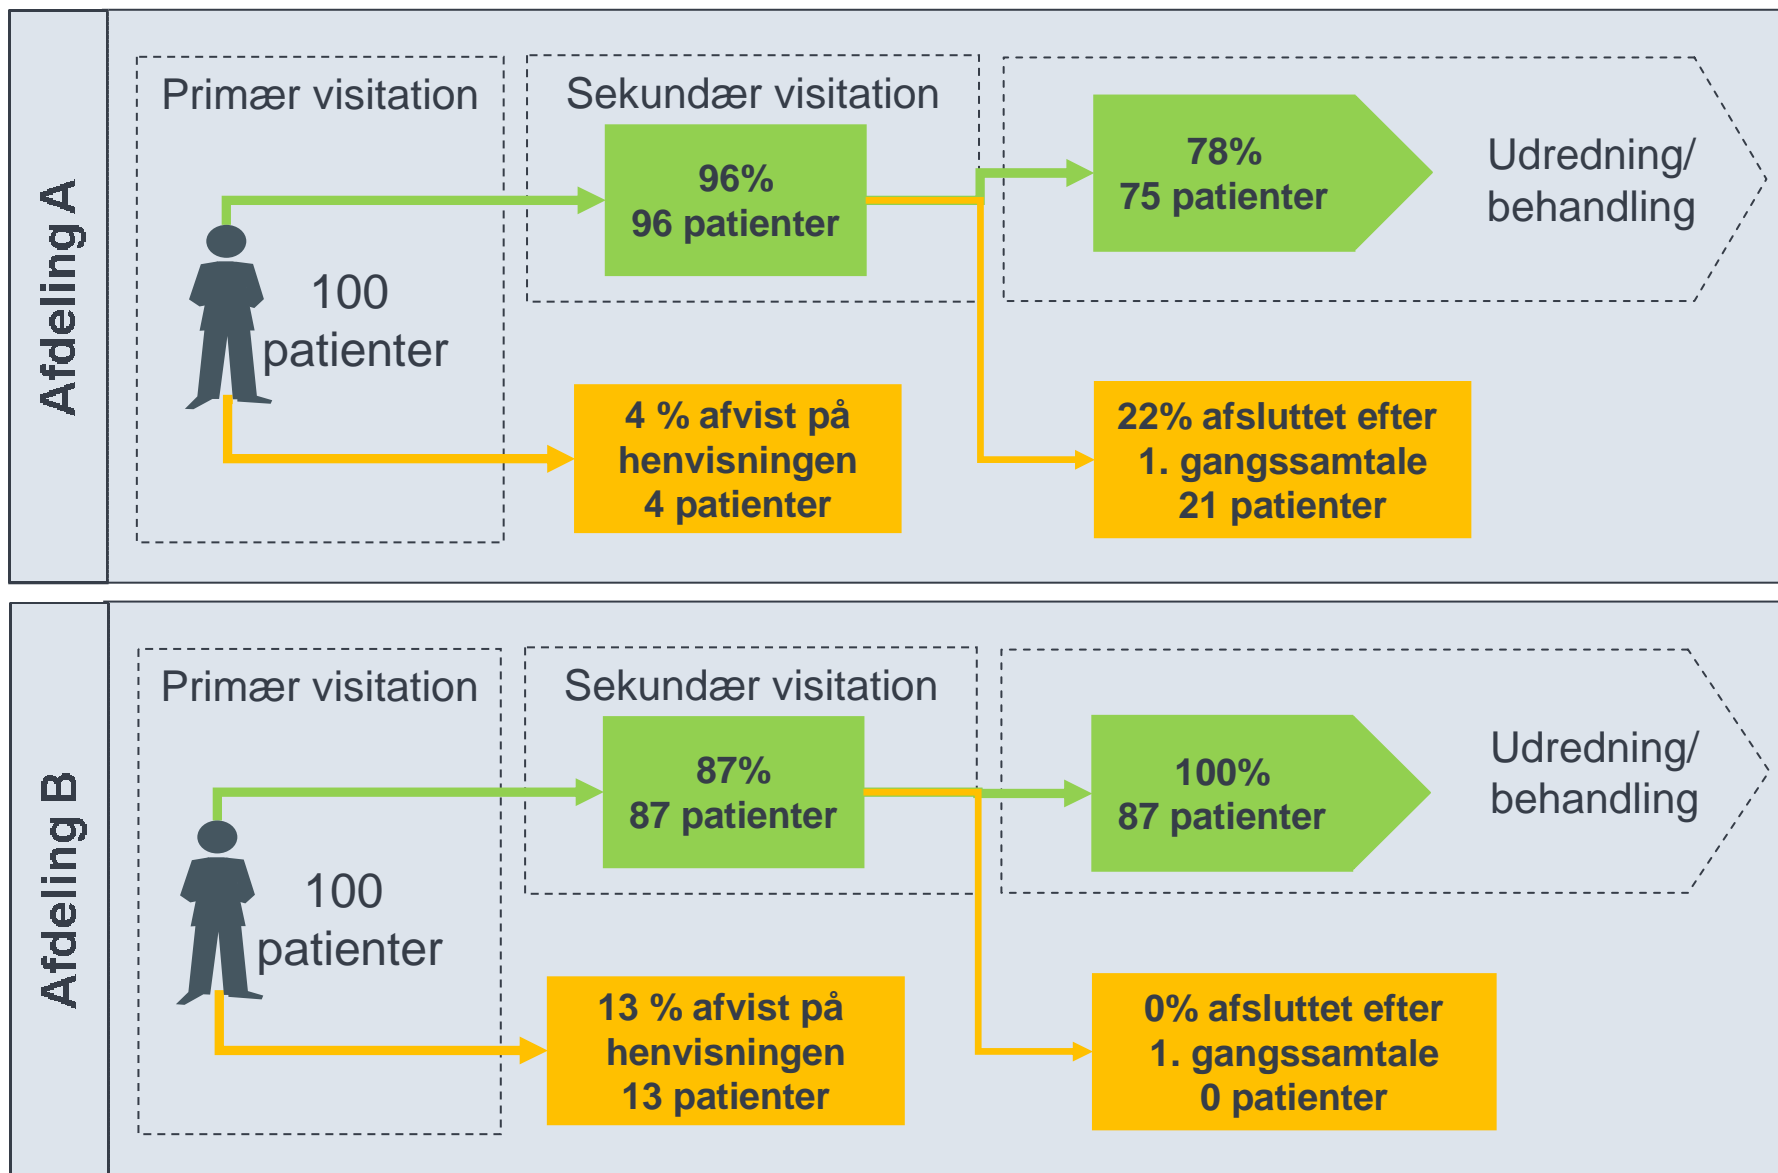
Afdeling A

Primær visitation

100 patienter

Sekundær visitation

96%
96 patienter

4 % afvist på henvisningen
4 patienter

78%
75 patienter

Udredning/ behandling

22% afsluttet efter 1. gangssamtale
21 patienter

Afdeling B

Primær visitation

100 patienter

Sekundær visitation

87%
87 patienter

13 % afvist på henvisningen
13 patienter

100%
87 patienter

Udredning/ behandling

0% afsluttet efter 1. gangssamtale
0 patienter